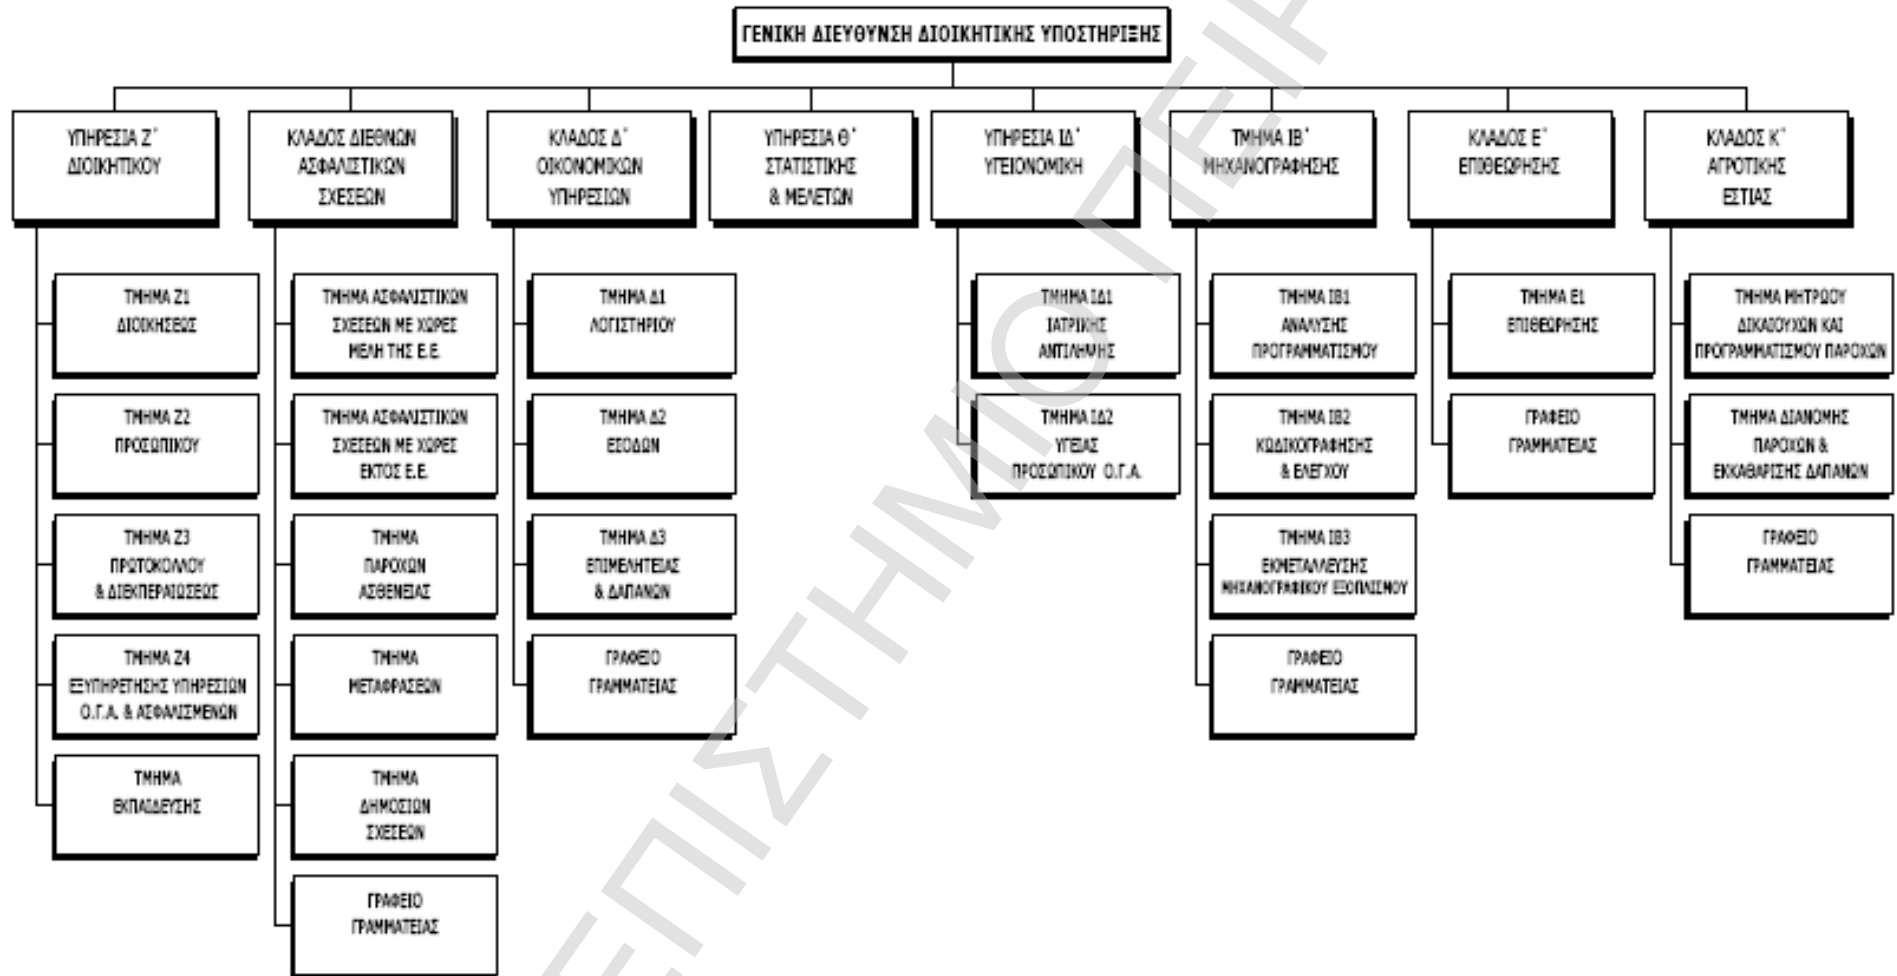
ΓΕΝΙΚΗ ΔΙΕΥΘΥΝΣΗ ΔΙΟΙΚΗΤΙΚΗΣ ΥΠΟΣΤΗΡΙΞΗΣ

ΥΠΗΡΕΣΙΑ Ζ΄ ΔΙΟΙΚΗΤΙΚΟΥ

ΤΜΗΜΑ Ζ1 ΔΙΟΙΚΗΣΕΩΣ

ΤΜΗΜΑ Ζ2 ΠΡΟΣΩΠΙΚΟΥ

ΤΜΗΜΑ Ζ3 ΠΡΩΤΟΚΟΛΛΟΥ & ΔΙΕΚΠΕΡΑΙΩΣΕΩΣ

ΤΜΗΜΑ Ζ4 ΕΞΥΠΗΡΕΤΗΣΗΣ ΥΠΗΡΕΣΙΩΝ Ο.Γ.Α. & ΑΣΦΑΛΙΣΜΕΝΩΝ

ΤΜΗΜΑ ΕΚΠΑΙΔΕΥΣΗΣ

ΚΛΑΔΟΣ ΔΙΕΘΝΩΝ ΑΣΦΑΛΙΣΤΙΚΩΝ ΣΧΕΣΕΩΝ

ΤΜΗΜΑ ΑΣΦΑΛΙΣΤΙΚΩΝ ΣΧΕΣΕΩΝ ΜΕ ΧΩΡΕΣ ΜΕΛΗ ΤΗΣ Ε.Ε.

ΤΜΗΜΑ ΑΣΦΑΛΙΣΤΙΚΩΝ ΣΧΕΣΕΩΝ ΜΕ ΧΩΡΕΣ ΕΚΤΟΣ Ε.Ε.

ΤΜΗΜΑ ΠΑΡΟΧΩΝ ΑΣΘΕΝΕΙΑΣ

ΤΜΗΜΑ ΜΕΤΑΦΡΑΣΕΩΝ

ΤΜΗΜΑ ΔΗΜΟΣΙΩΝ ΣΧΕΣΕΩΝ

ΓΡΑΦΕΙΟ ΓΡΑΜΜΑΤΕΙΑΣ

ΚΛΑΔΟΣ Δ΄ ΟΙΚΟΝΟΜΙΚΩΝ ΥΠΗΡΕΣΙΩΝ

ΤΜΗΜΑ Δ1 ΛΟΓΙΣΤΗΡΙΟΥ

ΤΜΗΜΑ Δ2 ΕΣΟΔΩΝ

ΤΜΗΜΑ Δ3 ΕΠΙΜΕΛΗΤΕΙΑΣ & ΔΑΠΑΝΩΝ

ΓΡΑΦΕΙΟ ΓΡΑΜΜΑΤΕΙΑΣ

ΥΠΗΡΕΣΙΑ Θ΄ ΣΤΑΤΙΣΤΙΚΗΣ & ΜΕΛΕΤΩΝ

ΥΠΗΡΕΣΙΑ ΙΔ΄ ΥΓΕΙΟΝΟΜΙΚΗ

ΤΜΗΜΑ ΙΔ1 ΙΑΤΡΙΚΗΣ ΑΝΤΙΛΗΨΗΣ

ΤΜΗΜΑ ΙΔ2 ΥΓΕΙΑΣ ΠΡΟΣΩΠΙΚΟΥ Ο.Γ.Α.

ΤΜΗΜΑ ΙΒ΄ ΜΗΧΑΝΟΓΡΑΦΗΣΗΣ

ΤΜΗΜΑ ΙΒ1 ΑΝΑΛΥΣΗΣ ΠΡΟΓΡΑΜΜΑΤΙΣΜΟΥ

ΤΜΗΜΑ ΙΒ2 ΚΩΔΙΚΟΓΡΑΦΗΣΗΣ & ΕΛΕΓΧΟΥ

ΤΜΗΜΑ ΙΒ3 ΕΚΜΕΤΑΛΛΕΥΣΗΣ ΜΗΧΑΝΟΓΡΑΦΙΚΟΥ ΕΞΟΠΛΙΣΜΟΥ

ΓΡΑΦΕΙΟ ΓΡΑΜΜΑΤΕΙΑΣ

ΚΛΑΔΟΣ Ε΄ ΕΠΙΘΕΩΡΗΣΗΣ

ΤΜΗΜΑ Ε1 ΕΠΙΘΕΩΡΗΣΗΣ

ΓΡΑΦΕΙΟ ΓΡΑΜΜΑΤΕΙΑΣ

ΚΛΑΔΟΣ Κ΄ ΑΓΡΟΤΙΚΗΣ ΕΣΤΙΑΣ

ΤΜΗΜΑ ΜΗΤΡΩΟΥ ΔΙΚΑΙΟΥΧΩΝ ΚΑΙ ΠΡΟΓΡΑΜΜΑΤΙΣΜΟΥ ΠΑΡΟΧΩΝ

ΤΜΗΜΑ ΔΙΑΝΟΜΗΣ ΠΑΡΟΧΩΝ & ΕΚΚΑΘΑΡΙΣΗΣ ΔΑΠΑΝΩΝ

ΓΡΑΦΕΙΟ ΓΡΑΜΜΑΤΕΙΑΣ

ΠΑΝΕΠΙΣΤΗΜΙΟ ΠΕΙ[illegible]